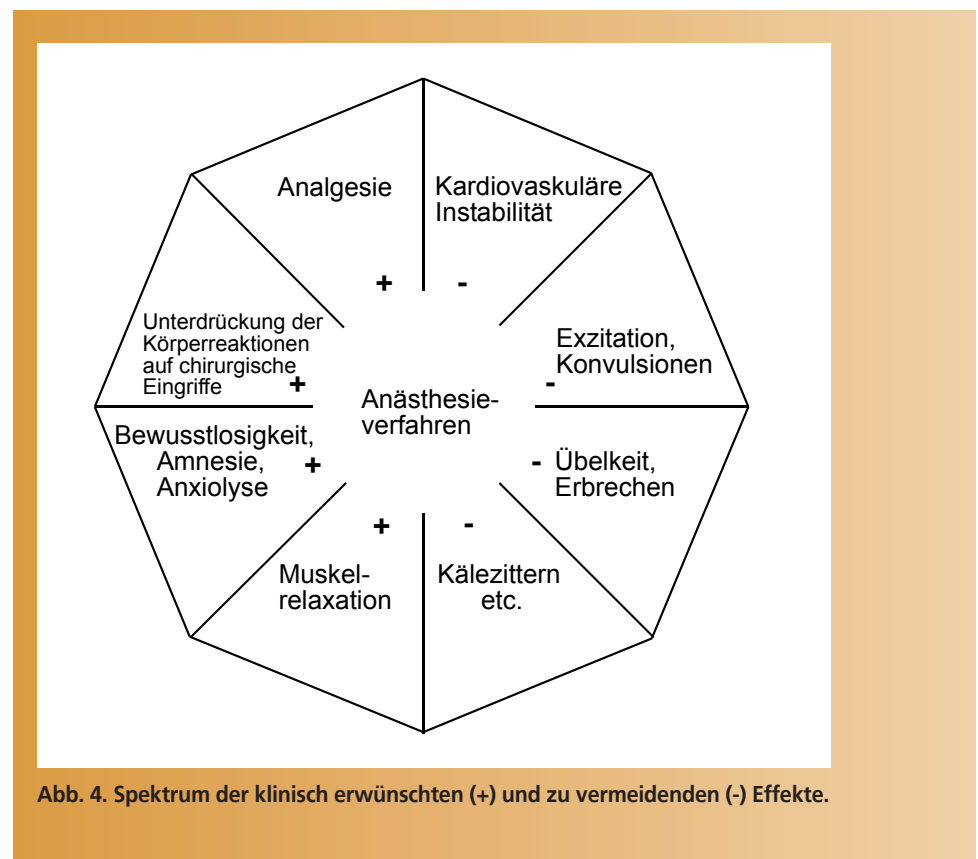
Analgesie

Kardiovaskuläre Instabilität

+

-

Unterdrückung der Körperreaktionen auf chirurgische Eingriffe

+

Exzitation, Konvulsionen

-

Anästhesieverfahren

Bewusstlosigkeit, Amnesie, Anxiolyse

+

- Übelkeit, Erbrechen

+

-

Muskelrelaxation

Kälezittern etc.

Abb. 4. Spektrum der klinisch erwünschten (+) und zu vermeidenden (-) Effekte.